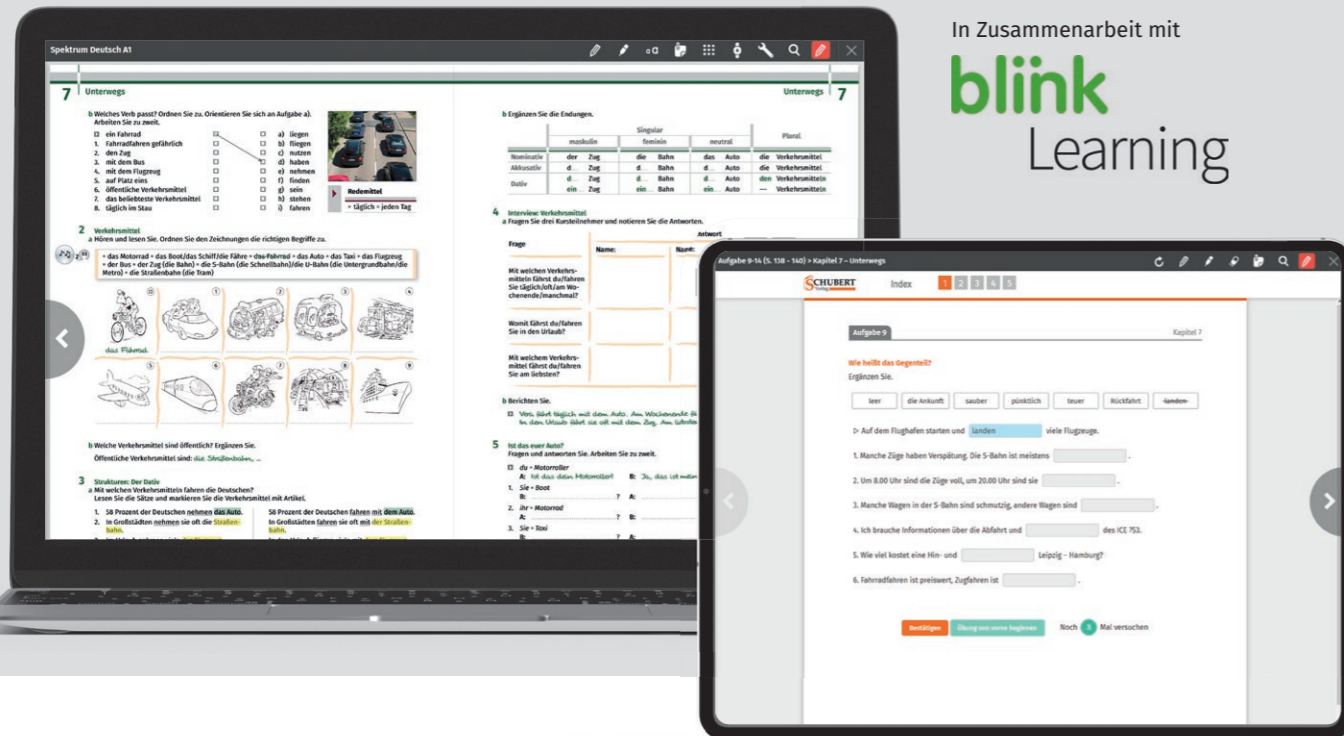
In Zusammenarbeit mit

blink Learning

Spektrum Deutsch A1

7 Unterwegs

b Weiches Verb passt? Ordnen Sie zu. Orientieren Sie sich an Aufgabe a). Arbeiten Sie zu zweit.

0 ein Fahrrad
1. Fahrradfahren gefährlich
2. den Zug
3. mit dem Bus
4. mit dem Flugzeug
5. auf Platz eins
6. öffentliche Verkehrsmittel
7. das beliebteste Verkehrsmittel
8. täglich im Stau

a) liegen
b) fliegen
c) nutzen
d) haben
e) nehmen
f) finden
g) sein
h) stehen
i) fahren

Redemittel
= täglich = jeden Tag

2 Verkehrsmittel
a Hören und lesen Sie. Ordnen Sie den Zeichnungen die richtigen Begriffe zu.

• das Motorrad • das Boot/das Schiff/die Fähre • das Fahrrad • das Auto • das Taxi • das Flugzeug • der Bus • der Zug (die Bahn) • die S-Bahn (die Schnellbahn)/die U-Bahn (die Untergrundbahn/die Metro) • die Straßenbahn (die Tram)

das Fahrrad

b Welche Verkehrsmittel sind öffentlich? Ergänzen Sie.
Öffentliche Verkehrsmittel sind: die Straßenbahn, ...

3 Strukturen: Der Dativ
a Mit welchen Verkehrsmitteln fahren die Deutschen?
Lesen Sie die Sätze und markieren Sie die Verkehrsmittel mit Artikel.

1. 58 Prozent der Deutschen nehmen das Auto.
2. In Großstädten nehmen sie oft die Straßenbahn.

58 Prozent der Deutschen fahren mit dem Auto.
In Großstädten fahren sie oft mit der Straßenbahn.

Unterwegs 7

b Ergänzen Sie die Endungen.

| | Singular | | | | | | Plural | |
|---|---|---|---|---|---|---|---|---|
| | maskulin | | feminin | | neutral | | | |
| Nominativ | der | Zug | die | Bahn | das | Auto | die | Verkehrsmittel |
| Akkusativ | d... | Zug | d... | Bahn | d... | Auto | die | Verkehrsmittel |
| Dativ | d... | Zug | d... | Bahn | d... | Auto | den | Verkehrsmitteln |
| | ein | Zug | ein... | Bahn | ein... | Auto | — | Verkehrsmitteln |

4 Interview: Verkehrsmittel
a Fragen Sie drei Kursteilnehmer und notieren Sie die Antworten.

Frage | Antwort | Name: | Name:
Mit welchen Verkehrsmitteln fährst du/fahren Sie täglich/oft/am Wochenende/manchmal?
Womit fährst du/fahren Sie in den Urlaub?
Mit welchem Verkehrsmittel fährst du/fahren Sie am liebsten?

b Berichten Sie.
Vera fährt täglich mit dem Auto. Am Wochenende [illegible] In den Urlaub fährt sie oft mit dem Zug. Am liebsten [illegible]

5 Ist das euer Auto?
Fragen und antworten Sie. Arbeiten Sie zu zweit.

0 du • Motorroller
A: Ist das dein Motorroller? B: Ja, das ist mein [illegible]
1. Sie • Boot
2. ihr • Motorrad
3. Sie • Taxi

Aufgabe 9-14 (S. 138 - 140) > Kapitel 7 – Unterwegs

SCHUBERT Verlag
Index 1 2 3 4 5

Aufgabe 9
Kapitel 7

Wie heißt das Gegenteil?
Ergänzen Sie.

leer | die Ankunft | sauber | pünktlich | teuer | Rückfahrt | landen

▷ Auf dem Flughafen starten und landen viele Flugzeuge.
1. Manche Züge haben Verspätung. Die S-Bahn ist meistens ______ .
2. Um 8.00 Uhr sind die Züge voll, um 20.00 Uhr sind sie ______ .
3. Manche Wagen in der S-Bahn sind schmutzig, andere Wagen sind ______ .
4. Ich brauche Informationen über die Abfahrt und ______ des ICE 753.
5. Wie viel kostet eine Hin- und ______ Leipzig – Hamburg?
6. Fahrradfahren ist preiswert, Zugfahren ist ______ .

Bestätigen | Übung von vorne beginnen | Noch 3 Mal versuchen